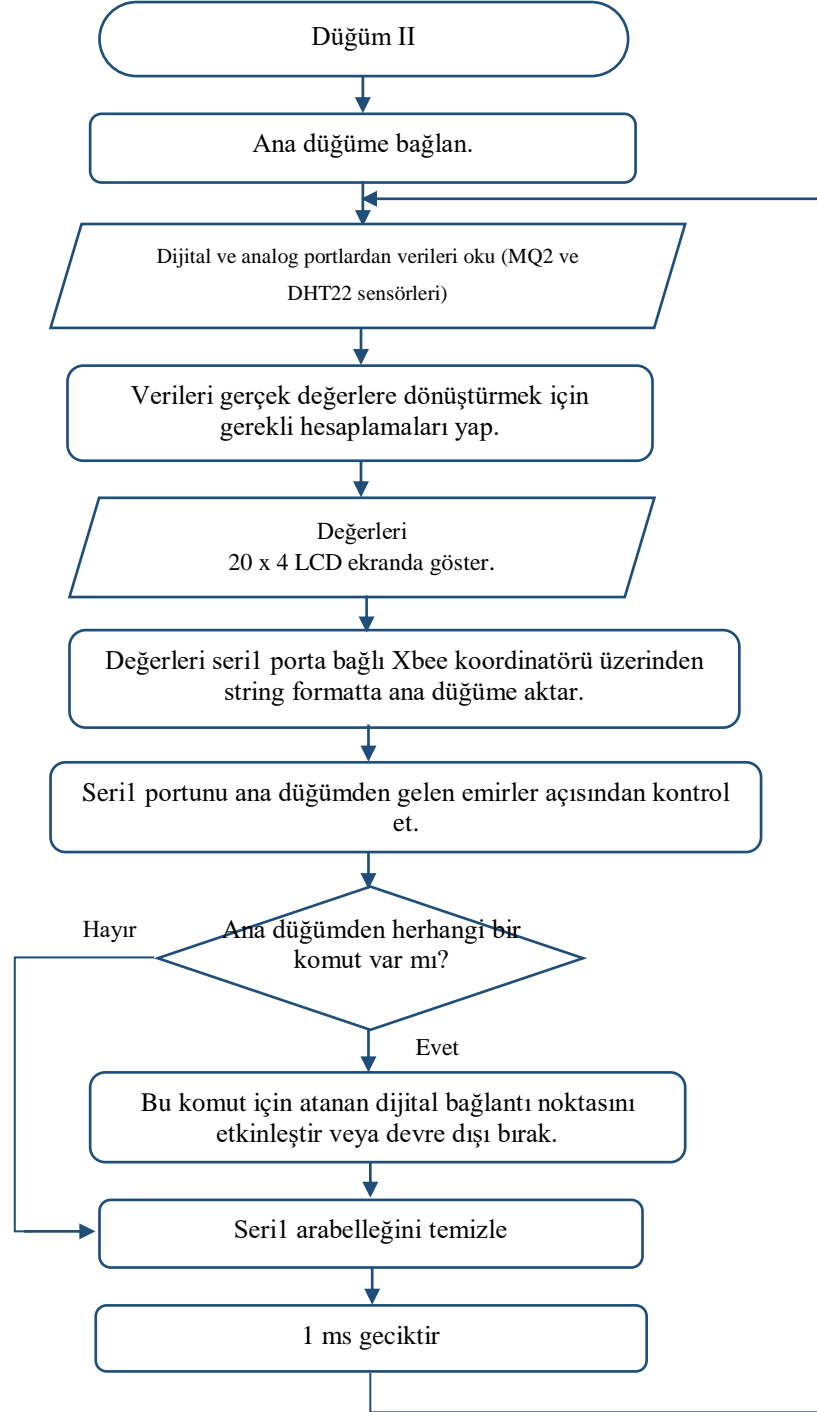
Düğüm II

Ana düğüme bağlan.

Dijital ve analog portlardan verileri oku (MQ2 ve DHT22 sensörleri)

Verileri gerçek değerlere dönüştürmek için gerekli hesaplamaları yap.

Değerleri 20 x 4 LCD ekranda göster.

Değerleri seri1 porta bağlı Xbee koordinatörü üzerinden string formatta ana düğüme aktar.

Seri1 portunu ana düğümden gelen emirler açısından kontrol et.

Hayır

Ana düğümden herhangi bir komut var mı?

Evet

Bu komut için atanan dijital bağlantı noktasını etkinleştir veya devre dışı bırak.

Seri1 arabelleğini temizle

1 ms geciktir